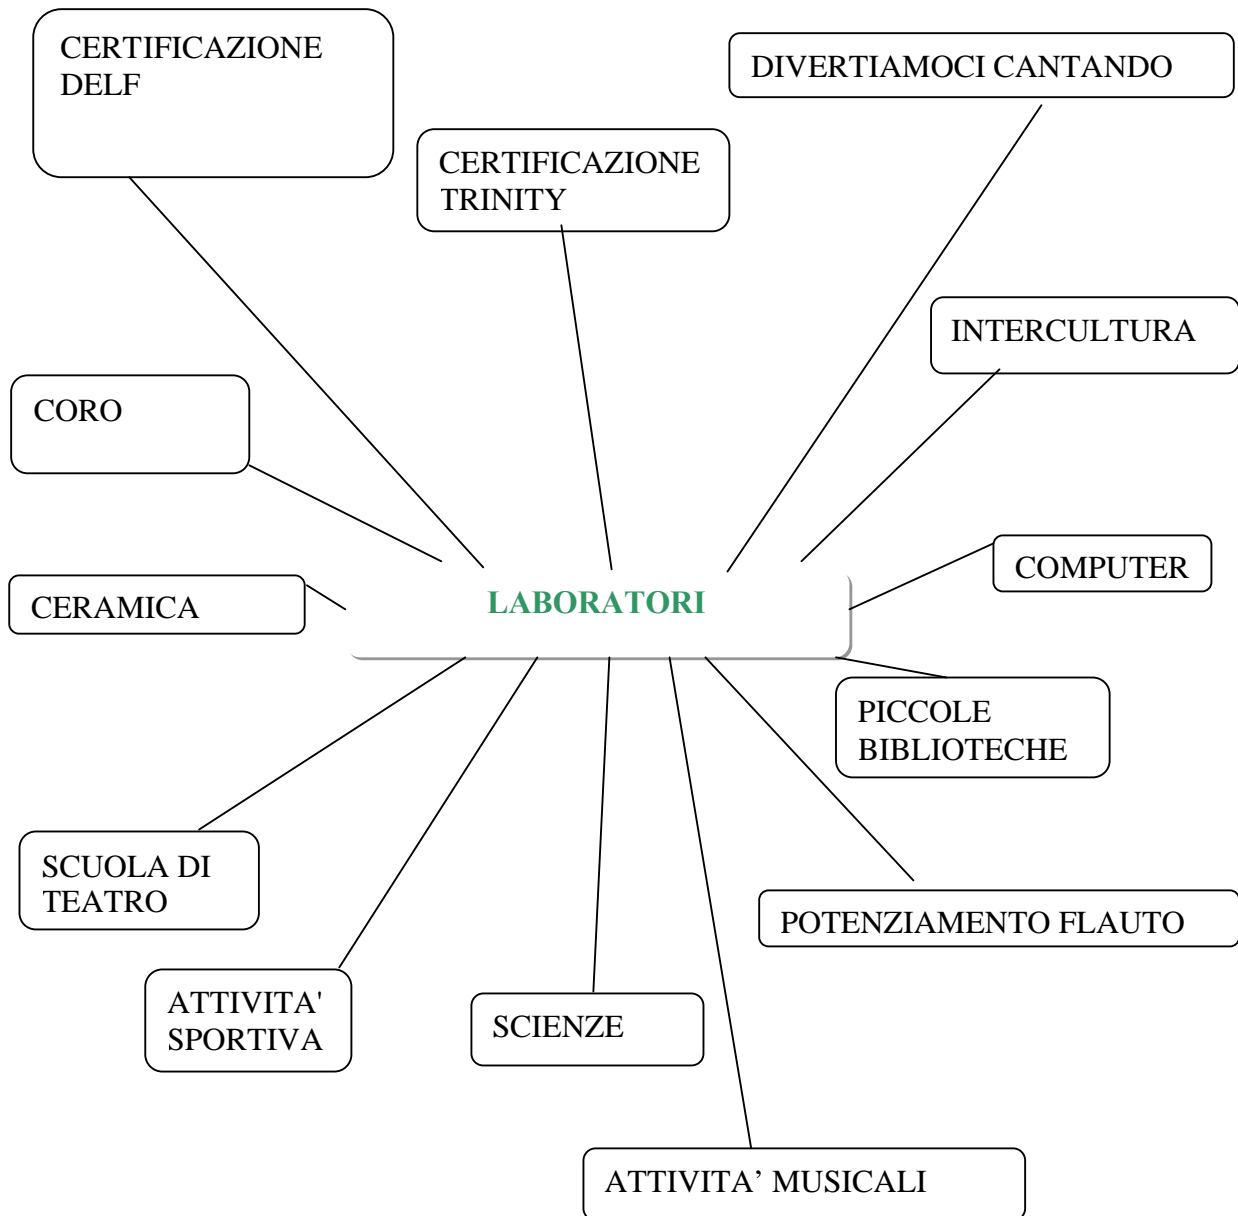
CERTIFICAZIONE DELF

CERTIFICAZIONE TRINITY

DIVERTIAMOCI CANTANDO

INTERCULTURA

CORO

COMPUTER

CERAMICA

LABORATORI

PICCOLE BIBLIOTECHE

SCUOLA DI TEATRO

POTENZIAMENTO FLAUTO

ATTIVITA' SPORTIVA

SCIENZE

ATTIVITA' MUSICALI